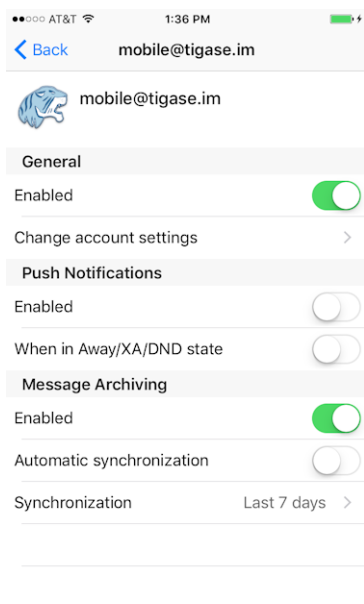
●●○○○ AT&T 1:36 PM

Back mobile@tigase.im

mobile@tigase.im

General

Enabled

Change account settings

Push Notifications

Enabled

When in Away/XA/DND state

Message Archiving

Enabled

Automatic synchronization

Synchronization Last 7 days